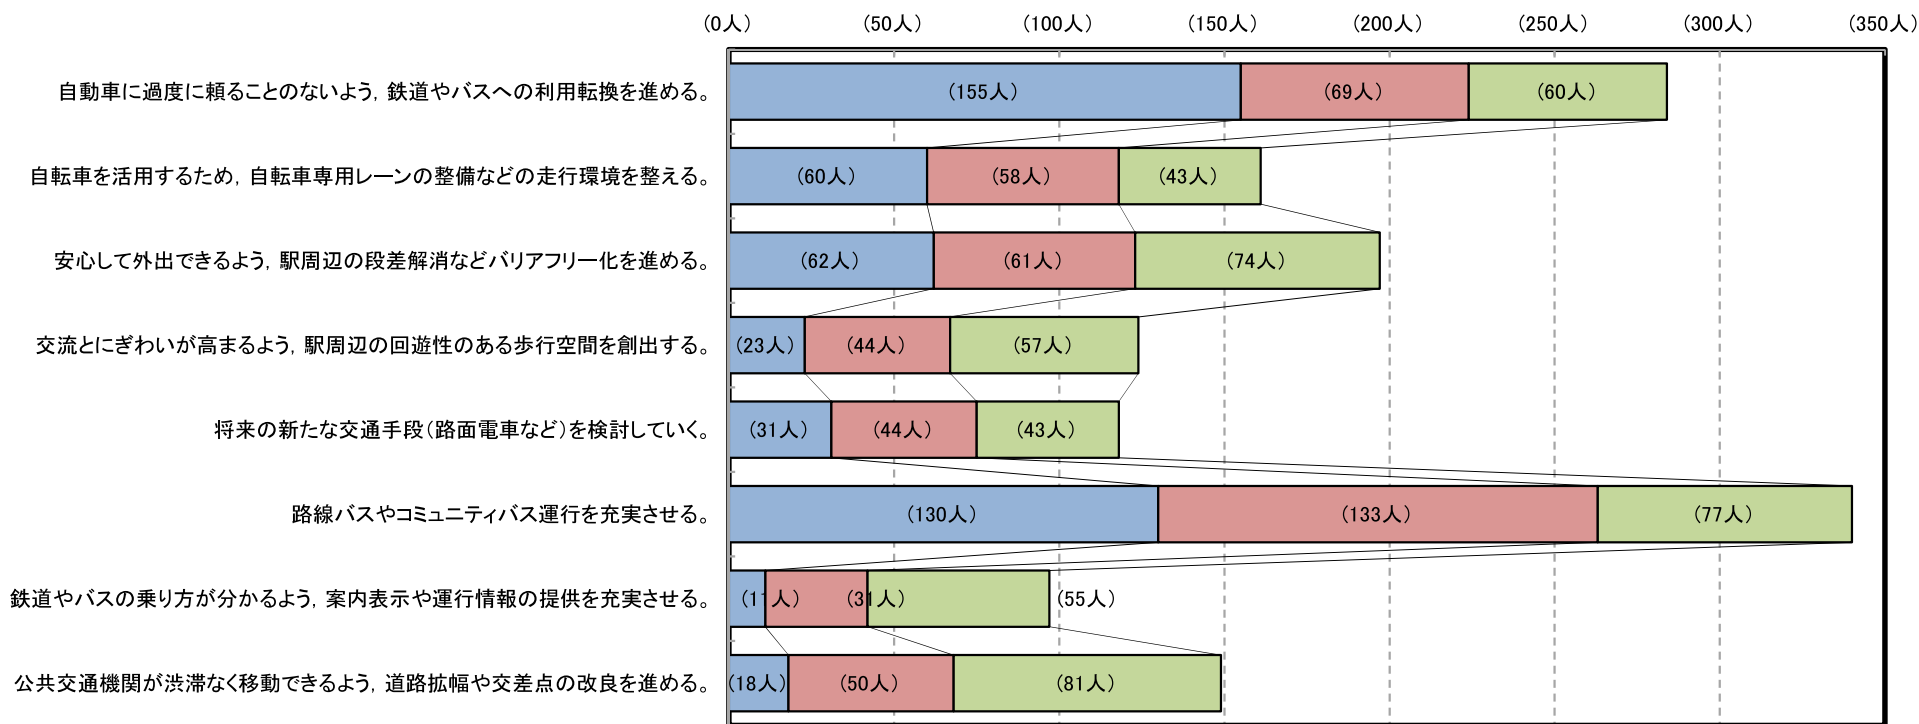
(0人) (50人) (100人) (150人) (200人) (250人) (300人) (350人)

自動車に過度に頼ることのないよう，鉄道やバスへの利用転換を進める。 (155人) (69人) (60人)

自転車を活用するため，自転車専用レーンの整備などの走行環境を整える。 (60人) (58人) (43人)

安心して外出できるよう，駅周辺の段差解消などバリアフリー化を進める。 (62人) (61人) (74人)

交流とにぎわいが高まるよう，駅周辺の回遊性のある歩行空間を創出する。 (23人) (44人) (57人)

将来の新たな交通手段（路面電車など）を検討していく。 (31人) (44人) (43人)

路線バスやコミュニティバス運行を充実させる。 (130人) (133人) (77人)

鉄道やバスの乗り方が分かるよう，案内表示や運行情報の提供を充実させる。 (11人) (31人) (55人)

公共交通機関が渋滞なく移動できるよう，道路拡幅や交差点の改良を進める。 (18人) (50人) (81人)